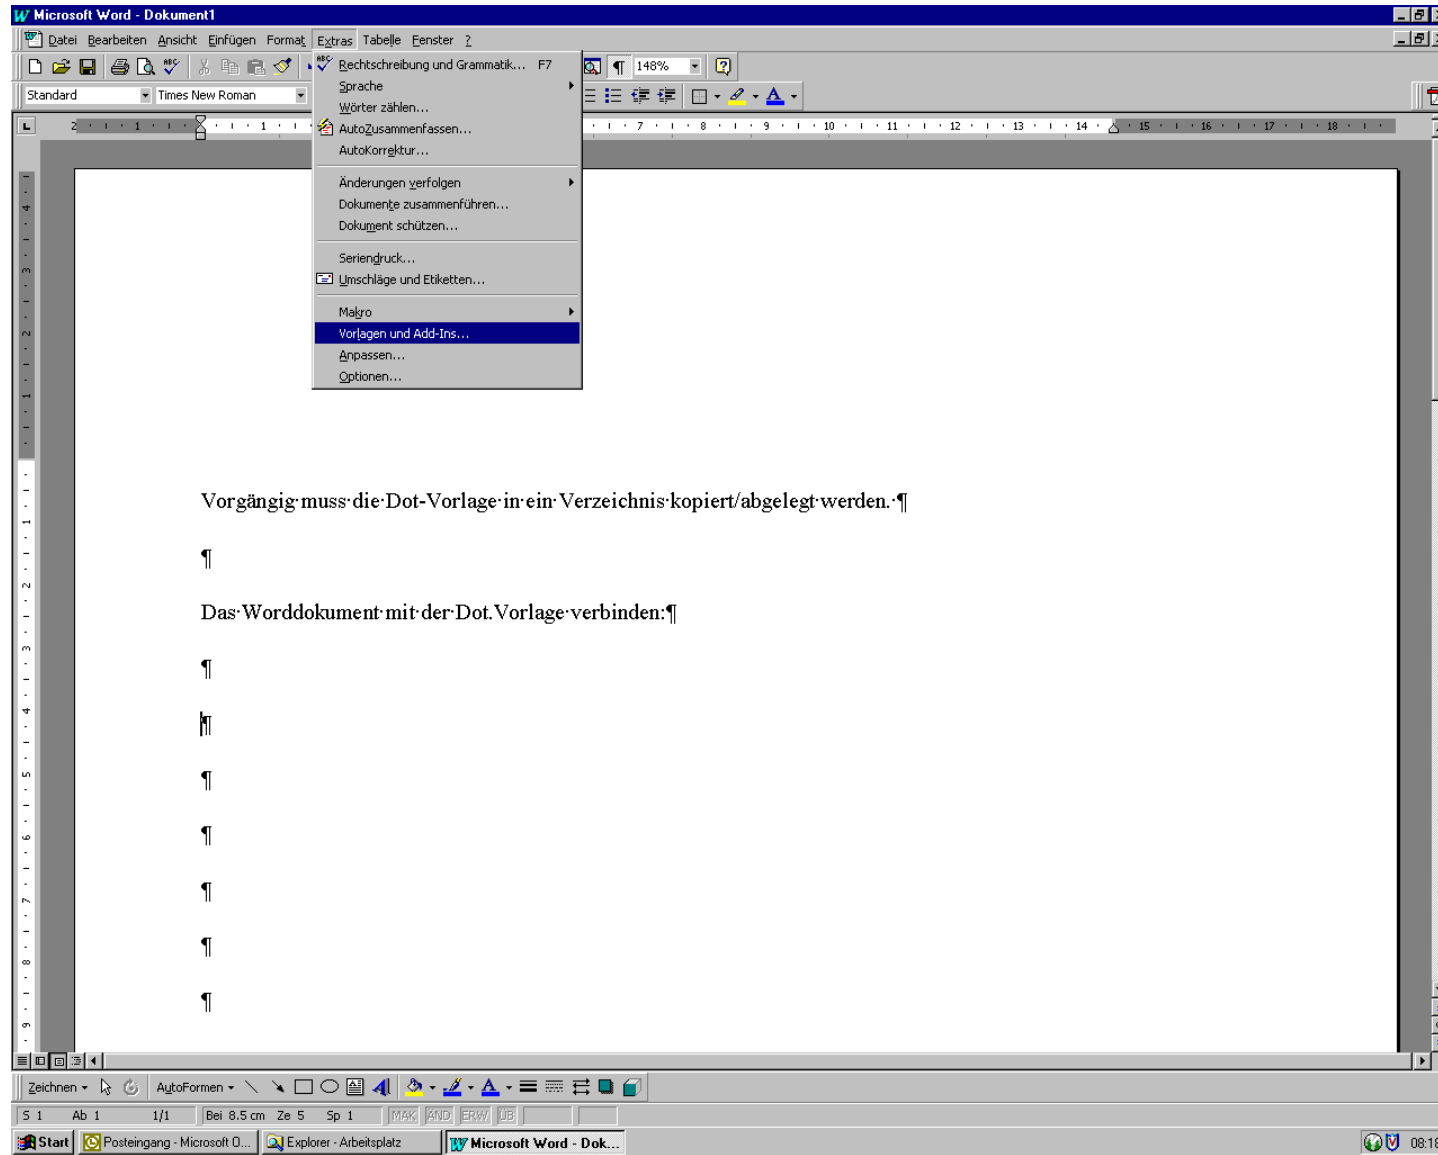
Microsoft Word - Dokument1

Datei Bearbeiten Ansicht Einfügen Format Extras Tabelle Fenster ?

148%

Standard Times New Roman

Rechtschreibung und Grammatik... F7
Sprache
Wörter zählen...
AutoZusammenfassen...
AutoKorrektur...
Änderungen verfolgen
Dokumente zusammenführen...
Dokument schützen...
Seriendruck...
Umschläge und Etiketten...
Makro
Vorlagen und Add-Ins...
Anpassen...
Optionen...

Vorgängig·muss·die·Dot-Vorlage·in·ein·Verzeichnis·kopiert/abgelegt·werden.·¶

¶

Das·Worddokument·mit·der·Dot.Vorlage·verbinden:¶

¶

¶

¶

¶

¶

¶

¶

Zeichnen AutoFormen

S 1 Ab 1 1/1 Bei 8.5 cm Ze 5 Sp 1 MAK ÄND ERW ÜB

Start Posteingang - Microsoft O... Explorer - Arbeitsplatz Microsoft Word - Dok... 08:18